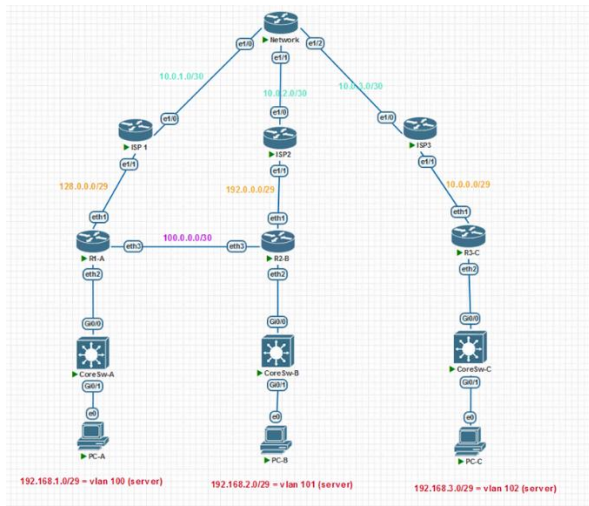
Network
e1/0
e1/1
e1/2
10.0.1.0/30
10.0.2.0/30
10.0.3.0/30
e1/0
e1/0
e1/0
ISP 1
ISP2
ISP3
e1/1
e1/1
e1/1
128.0.0.0/29
192.0.0.0/29
10.0.0.0/29
eth1
eth1
eth1
100.0.0.0/30
R1-A
eth3
eth3
R2-B
R3-C
eth2
eth2
eth2
Gi0/0
Gi0/0
Gi0/0
CoreSw-A
CoreSw-B
CoreSw-C
Gi0/1
Gi0/1
Gi0/1
e0
e0
e0
PC-A
PC-B
PC-C
192.168.1.0/29 = vlan 100 (server)
192.168.2.0/29 = vlan 101 (server)
192.168.3.0/29 = vlan 102 (server)